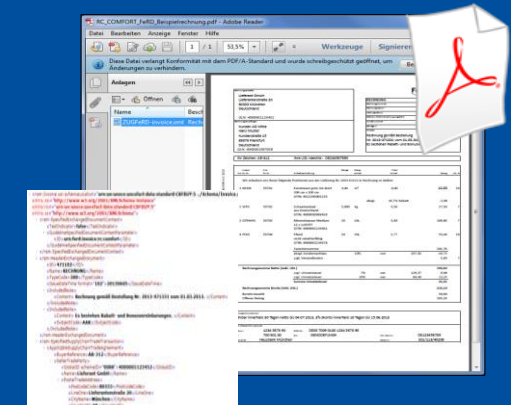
RC_COMFORT_FeRD_Beispielrechnung.pdf - Adobe Reader

Datei Bearbeiten Anzeige Fenster Hilfe

1 / 1 53,5% Werkzeuge Signieren

Diese Datei verlangt Konformität mit dem PDF/A-Standard und wurde schreibgeschützt geöffnet, um Änderungen zu verhindern.

Anlagen

Öffnen

Name

ZUGFeRD-invoice.xml

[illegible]

Rechnung gemäß Bestellung Nr. 2013-471331 vom 01.03.2013.

Wechselpositionen

Rechnungsbetrag

Offener Betrag